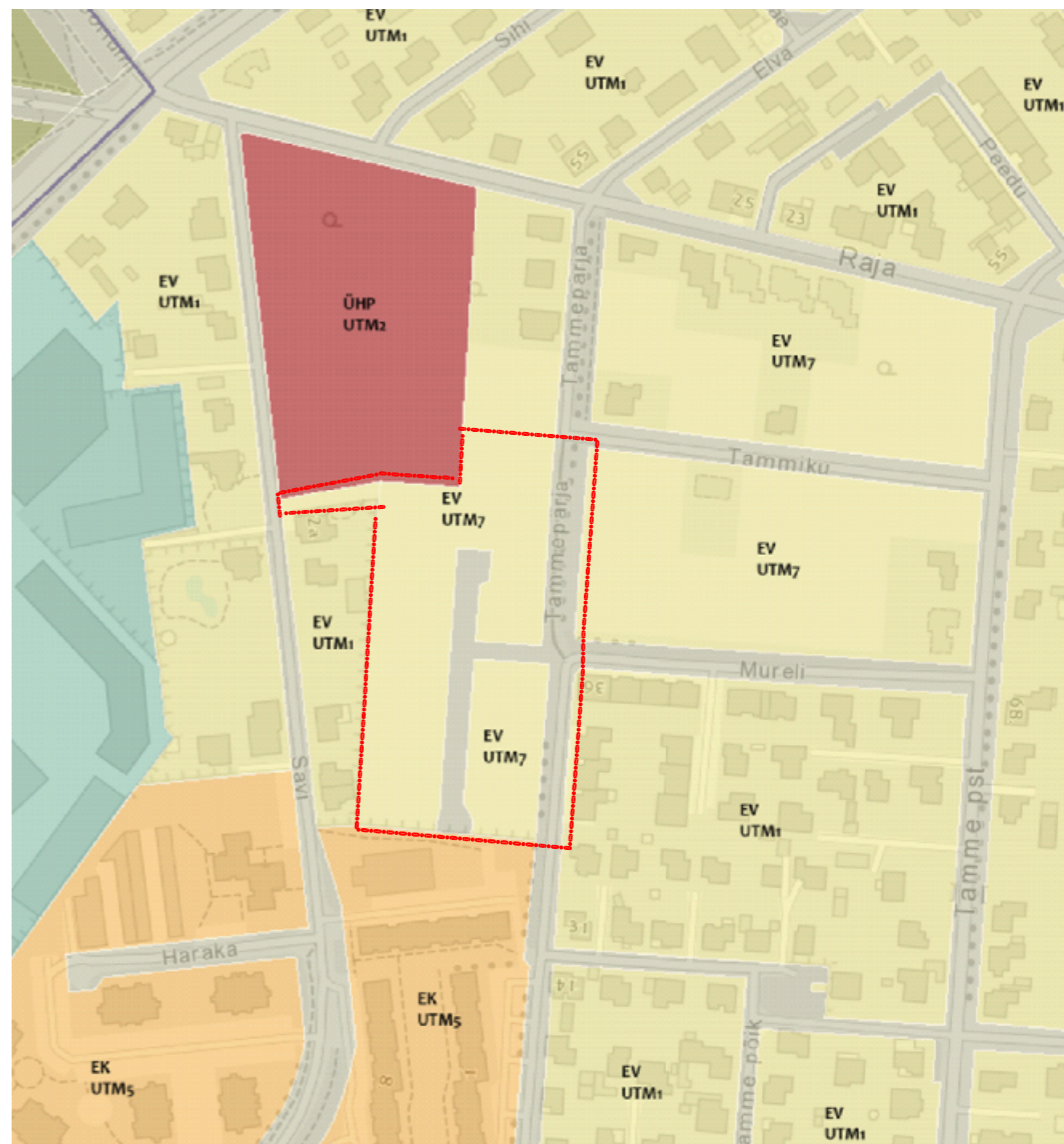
EV
UTM1

Sihi

EV
UTM1

Elva

EV
UTM1

55

Peedu

EV
UTM1

25

23

55

Raja

EV
UTM1

ÜHP
UTM2

Tammepärja

EV
UTM7

Tammiku

EV
UTM7

24

EV
UTM7

EV
UTM1

Mureli

36

EV
UTM7

Savi

EV
UTM1

Tamme pst

31

Haraka

EK
UTM5

14

8

EK
UTM5

EV
UTM1

Tamme põik

EV
UTM1